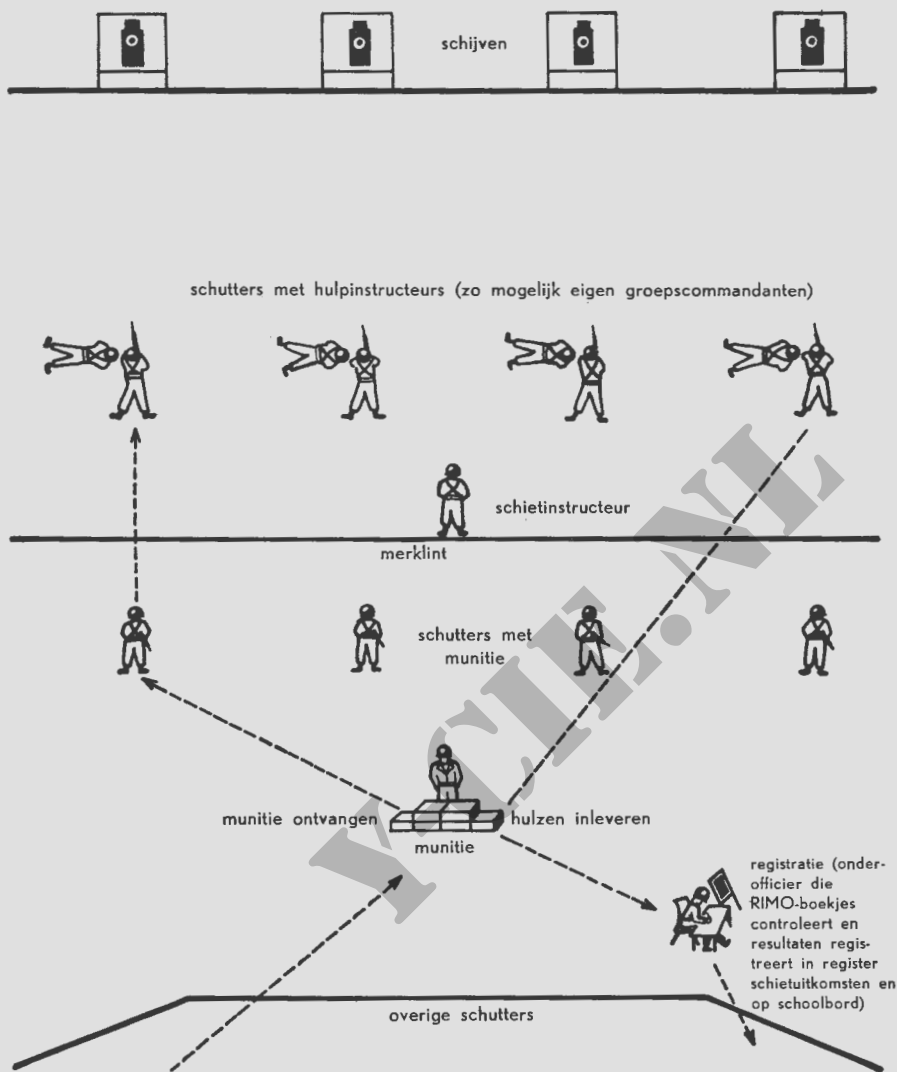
schijven

schutters met hulpinstructeurs (zo mogelijk eigen groepscommandanten)

schietinstructeur

merklint

schutters met munitie

munitie ontvangen

hulzen inleveren

munitie

registratie (onderofficier die RIMO-boekjes controleert en resultaten registreert in register schietuitkomsten en op schoolbord)

overige schutters

VCLB.NL